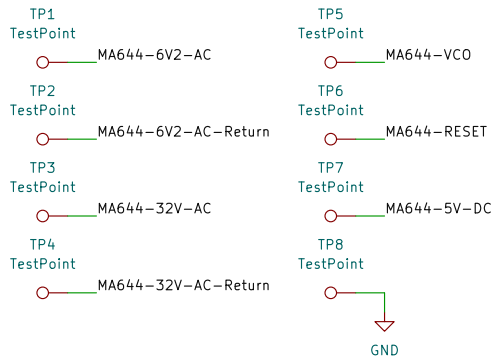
TP1
TestPoint
MA644-6V2-AC

TP2
TestPoint
MA644-6V2-AC-Return

TP3
TestPoint
MA644-32V-AC

TP4
TestPoint
MA644-32V-AC-Return

TP5
TestPoint
MA644-VCO

TP6
TestPoint
MA644-RESET

TP7
TestPoint
MA644-5V-DC

TP8
TestPoint
GND